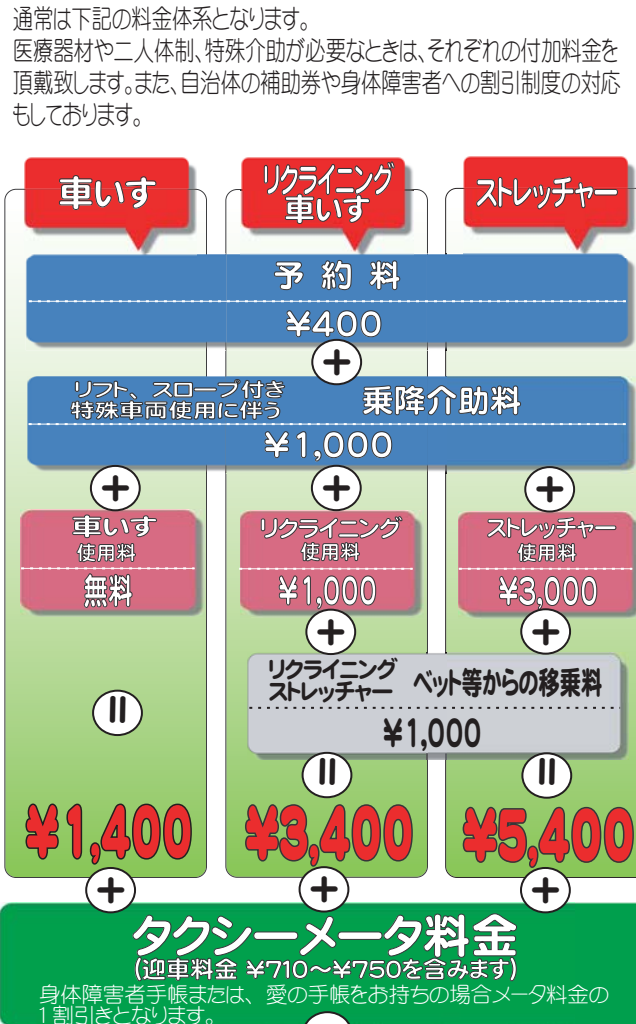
通常は下記の料金体系となります。
医療器材や二人体制、特殊介助が必要なときは、それぞれの付加料金を頂戴致します。また、自治体の補助券や身体障害者への割引制度の対応もしております。

車いす

リクライニング車いす

ストレッチャー

予約料

¥400

+

リフト、スロープ付き特殊車両使用に伴う

乗降介助料

¥1,000

+

+

+

車いす使用料

無料

リクライニング使用料

¥1,000

ストレッチャー使用料

¥3,000

+

+

リクライニングストレッチャー ベット等からの移乗料

¥1,000

=

=

=

¥1,400

¥3,400

¥5,400

+

+

+

タクシーメータ料金
(迎車料金 ¥710～¥750を含みます)
身体障害者手帳または、愛の手帳をお持ちの場合メータ料金の1割引きとなります。